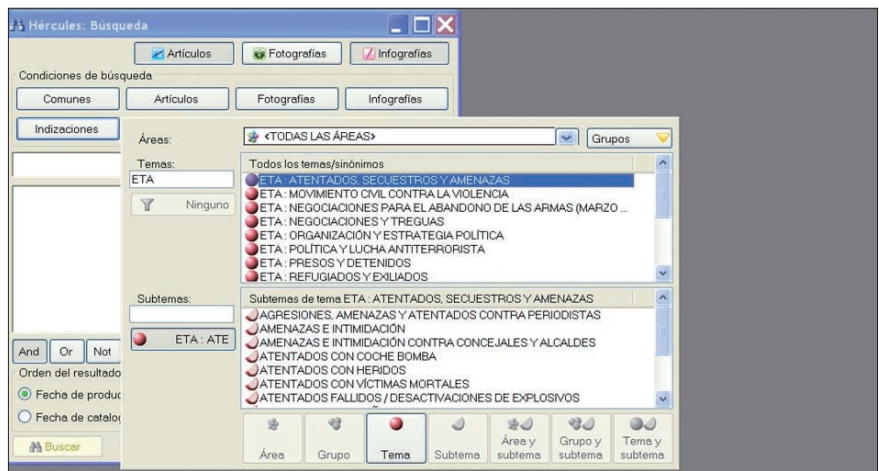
Hércules: Búsqueda

Artículos
Fotografías
Infografías

Condiciones de búsqueda

Comunes
Artículos
Fotografías
Infografías

Indizaciones

Áreas:
<TODAS LAS ÁREAS>
Grupos

Temas:
ETA
Ninguno

Todos los temas/sinónimos
ETA : ATENTADOS, SECUESTROS Y AMENAZAS
ETA : MOVIMIENTO CIVIL CONTRA LA VIOLENCIA
ETA : NEGOCIACIONES PARA EL ABANDONO DE LAS ARMAS (MARZO ...
ETA : NEGOCIACIONES Y TREGUAS
ETA : ORGANIZACIÓN Y ESTRATEGIA POLÍTICA
ETA : POLÍTICA Y LUCHA ANTITERRORISTA
ETA : PRESOS Y DETENIDOS
ETA : REFUGIADOS Y EXILIADOS

Subtemas:
ETA : ATE

Subtemas de tema ETA : ATENTADOS, SECUESTROS Y AMENAZAS
AGRESIONES, AMENAZAS Y ATENTADOS CONTRA PERIODISTAS
AMENAZAS E INTIMIDACIÓN
AMENAZAS E INTIMIDACIÓN CONTRA CONCEJALES Y ALCALDES
ATENTADOS CON COCHE BOMBA
ATENTADOS CON HERIDOS
ATENTADOS CON VÍCTIMAS MORTALES
ATENTADOS FALLIDOS / DESACTIVACIONES DE EXPLOSIVOS

And
Or
Not
Orden del resultado
Fecha de produc
Fecha de catalo
Buscar

Área
Grupo
Tema
Subtema
Área y subtema
Grupo y subtema
Tema y subtema